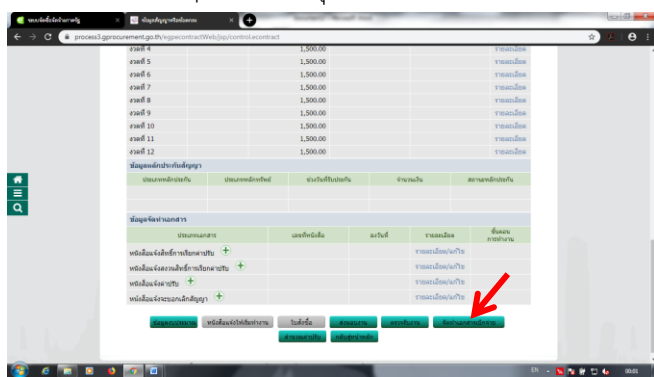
ระบบจัดซื้อจัดจ้างภาครัฐ
ข้อมูลสัญญาหรือข้อตกลง
process3.gprocurement.go.th/egpecontractWeb/jsp/control.econtract

| งวดที่ 4 | 1,500.00 | รายละเอียด |
|---|---|---|
| งวดที่ 5 | 1,500.00 | รายละเอียด |
| งวดที่ 6 | 1,500.00 | รายละเอียด |
| งวดที่ 7 | 1,500.00 | รายละเอียด |
| งวดที่ 8 | 1,500.00 | รายละเอียด |
| งวดที่ 9 | 1,500.00 | รายละเอียด |
| งวดที่ 10 | 1,500.00 | รายละเอียด |
| งวดที่ 11 | 1,500.00 | รายละเอียด |
| งวดที่ 12 | 1,500.00 | รายละเอียด |

ข้อมูลหลักประกันสัญญา

| ประเภทหลักประกัน | ประเภทหลักทรัพย์ | ช่วงวันที่รับประกัน | จำนวนเงิน | สถานะหลักประกัน |
|---|---|---|---|---|

ข้อมูลจัดทำเอกสาร

| ประเภทเอกสาร | เลขที่หนังสือ | ลงวันที่ | รายละเอียด | ขั้นตอนการทำงาน |
|---|---|---|---|---|
| หนังสือแจ้งสิทธิ์การเรียกค่าปรับ + | | | รายละเอียด/แก้ไข | |
| หนังสือแจ้งสงวนสิทธิ์การเรียกค่าปรับ + | | | รายละเอียด/แก้ไข | |
| หนังสือแจ้งค่าปรับ + | | | รายละเอียด/แก้ไข | |
| หนังสือแจ้งขอบอกเลิกสัญญา + | | | รายละเอียด/แก้ไข | |

ข้อมูลงบประมาณ | หนังสือแจ้งให้เริ่มทำงาน | ใบสั่งซื้อ | ส่งมอบงาน | ตรวจรับงาน | จัดทำเอกสารค่าปรับ
คำนวณค่าปรับ | กลับสู่หน้าหลัก

EN 00:01